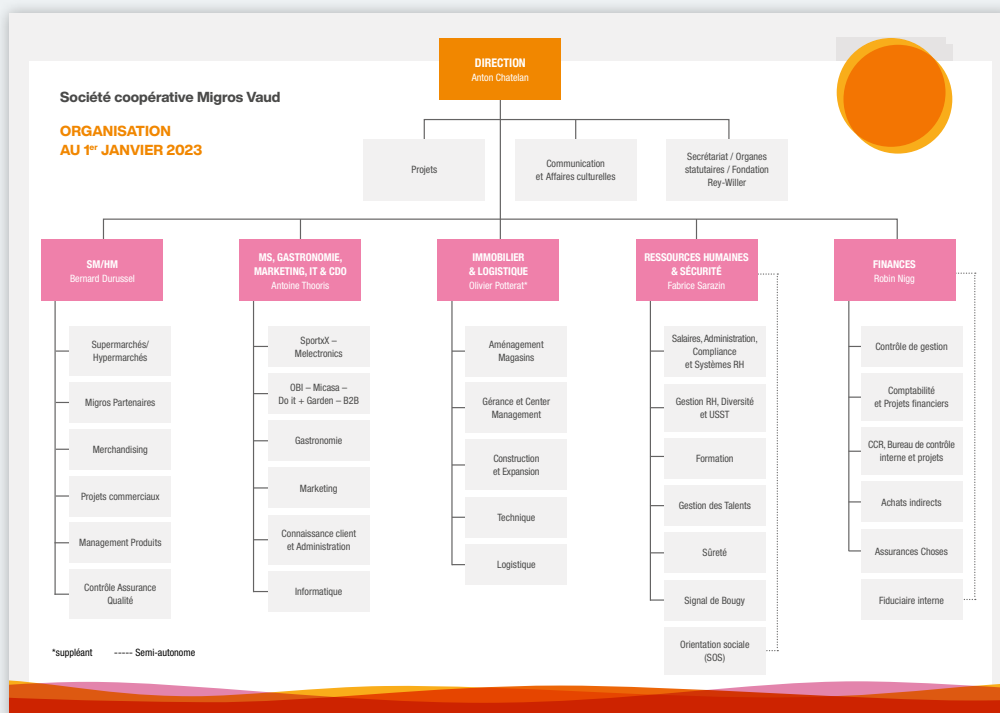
Société coopérative Migros Vaud

ORGANISATION AU 1$^{er}$ JANVIER 2023

DIRECTION
Anton Chatelan

Projets

Communication et Affaires culturelles

Secrétariat / Organes statutaires / Fondation Rey-Willer

SM/HM
Bernard Durussel

Supermarchés/ Hypermarchés

Migros Partenaires

Merchandising

Projets commerciaux

Management Produits

Contrôle Assurance Qualité

MS, GASTRONOMIE, MARKETING, IT & CDO
Antoine Thooris

SportxX – Melectronics

OBI – Micasa – Do it + Garden – B2B

Gastronomie

Marketing

Connaissance client et Administration

Informatique

IMMOBILIER & LOGISTIQUE
Olivier Potterat*

Aménagement Magasins

Gérance et Center Management

Construction et Expansion

Technique

Logistique

RESSOURCES HUMAINES & SÉCURITÉ
Fabrice Sarazin

Salaires, Administration, Compliance et Systèmes RH

Gestion RH, Diversité et USST

Formation

Gestion des Talents

Sûreté

Signal de Bougy

Orientation sociale (SOS)

FINANCES
Robin Nigg

Contrôle de gestion

Comptabilité et Projets financiers

CCR, Bureau de contrôle interne et projets

Achats indirects

Assurances Choses

Fiduciaire interne

*suppléant ----- Semi-autonome